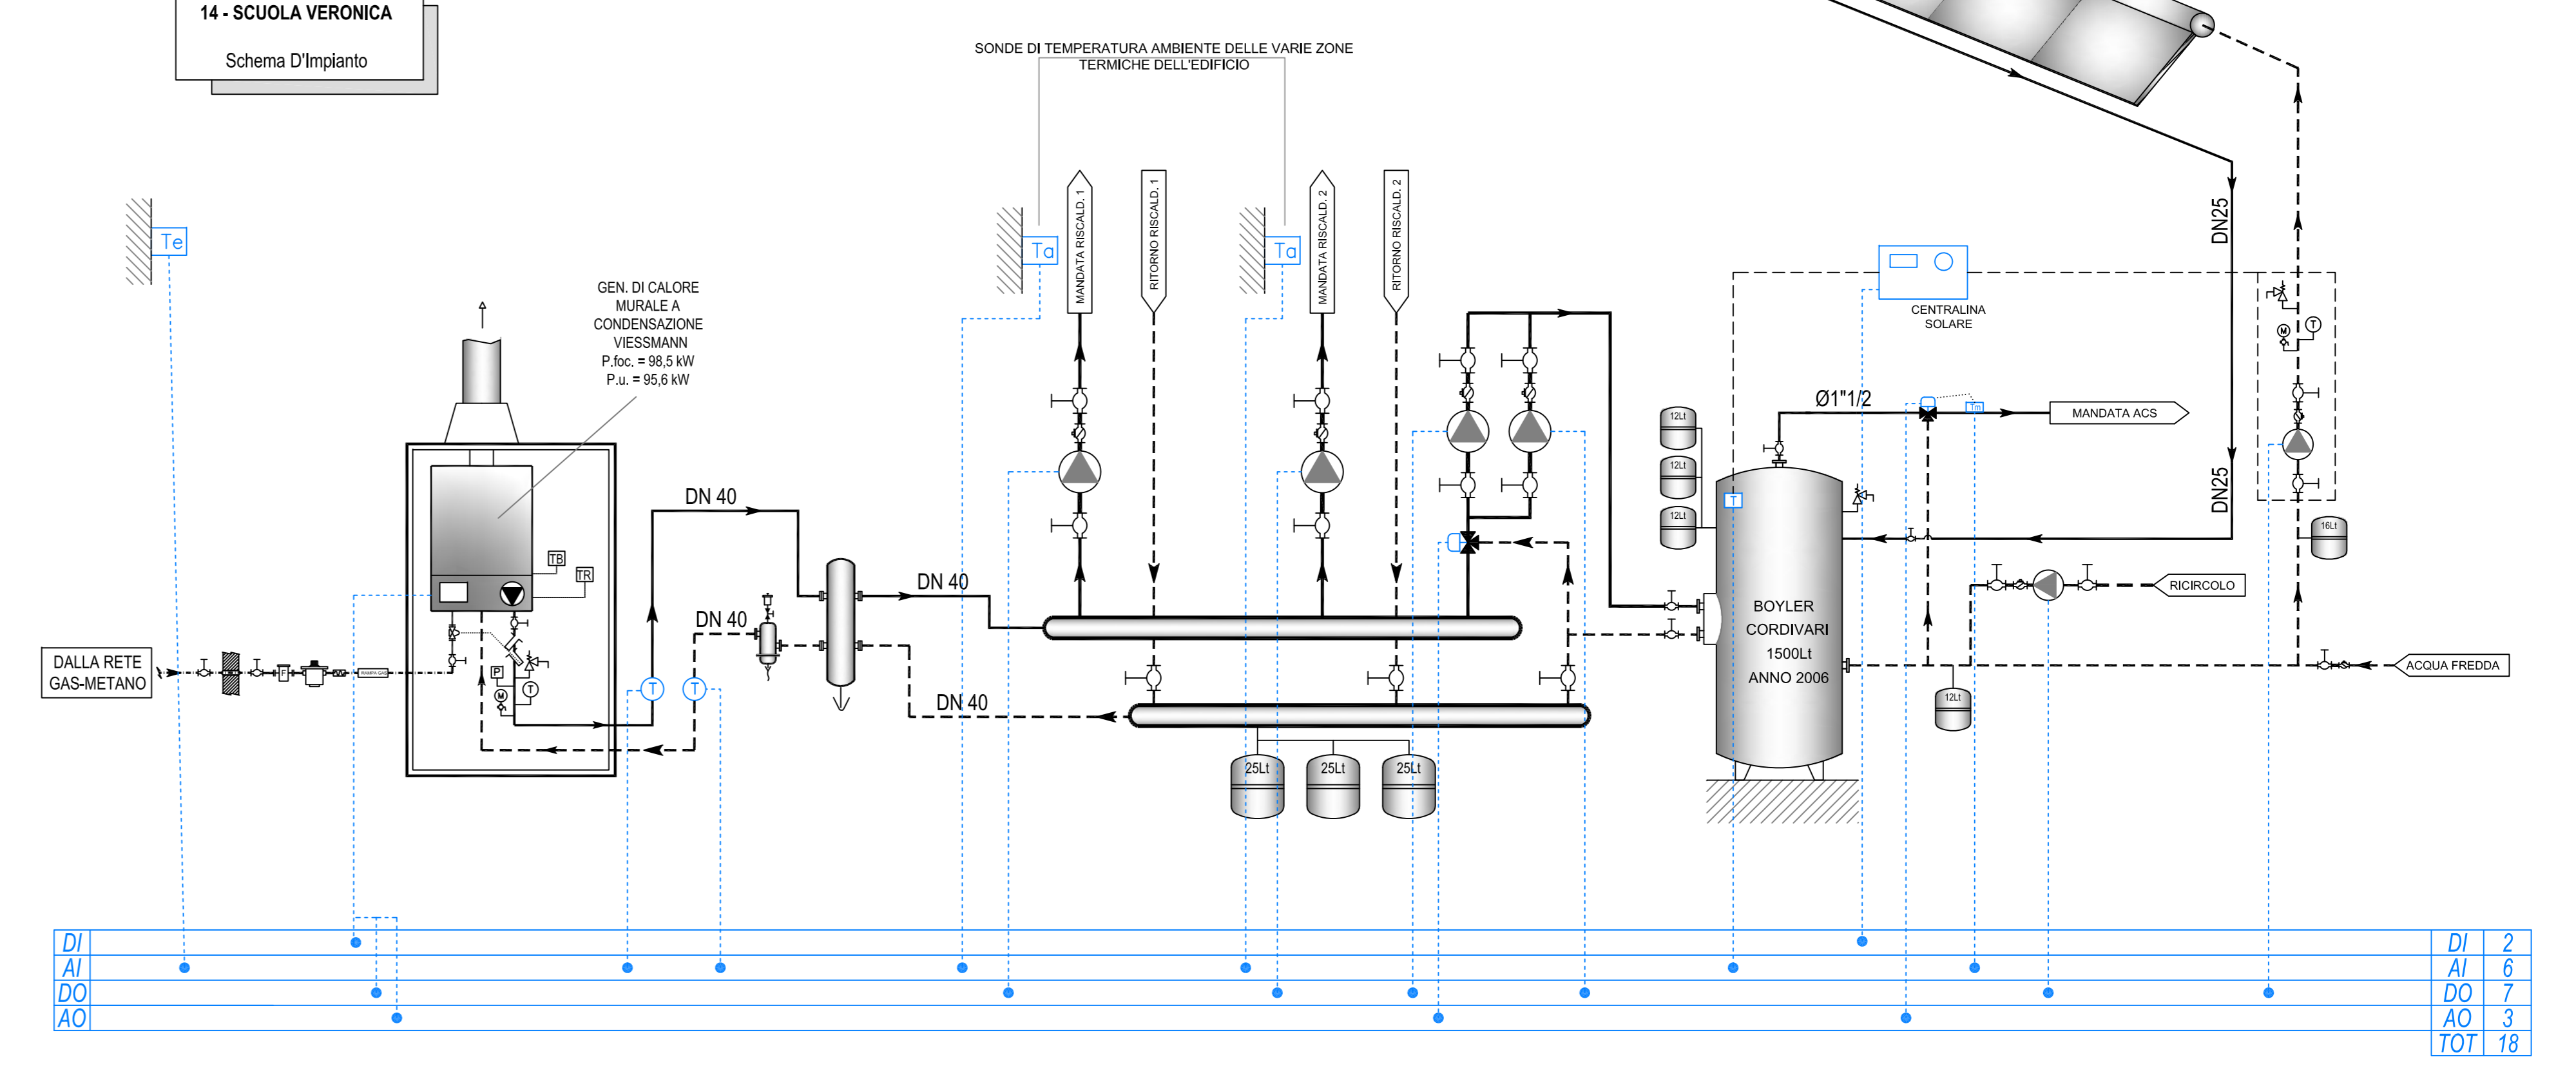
14 - SCUOLA VERONICA

Schema D'Impianto

SONDE DI TEMPERATURA AMBIENTE DELLE VARIE ZONE TERMICHE DELL'EDIFICIO

Te

Ta

MANDATA RISCALD. 1

RITORNO RISCALD. 1

Ta

MANDATA RISCALD. 2

RITORNO RISCALD. 2

DN25

DN25

CENTRALINA SOLARE

GEN. DI CALORE MURALE A CONDENSAZIONE VIESSMANN P.foc. = 98,5 kW P.u. = 95,6 kW

TB

TR

DN 40

DN 40

DN 40

DN 40

Ø1"1/2

MANDATA ACS

12Lt

12Lt

12Lt

16Lt

T

BOYLER CORDIVARI 1500Lt ANNO 2006

RICIRCOLO

DALLA RETE GAS-METANO

P

M

T

T

T

ACQUA FREDDA

12Lt

25Lt

25Lt

25Lt

| DI | | DI | 2 |
|---|---|---|---|
| AI | | AI | 6 |
| DO | | DO | 7 |
| AO | | AO | 3 |
| | | TOT | 18 |